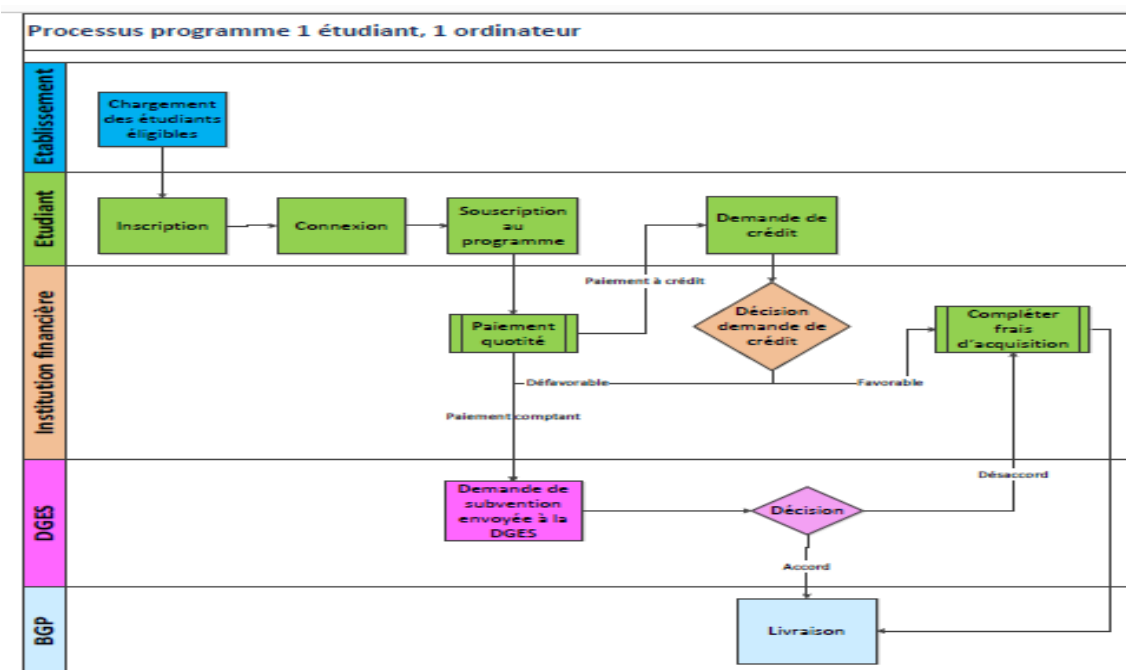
Processus programme 1 étudiant, 1 ordinateur

Etablissement

Chargement des étudiants éligibles

Etudiant

Inscription

Connexion

Souscription au programme

Demande de crédit

Institution financière

Paiement à crédit

Paiement quotité

Décision demande de crédit

Compléter frais d'acquisition

Défavorable

Favorable

Paiement comptant

DGES

Demande de subvention envoyée à la DGES

Décision

Désaccord

Accord

BGP

Livraison